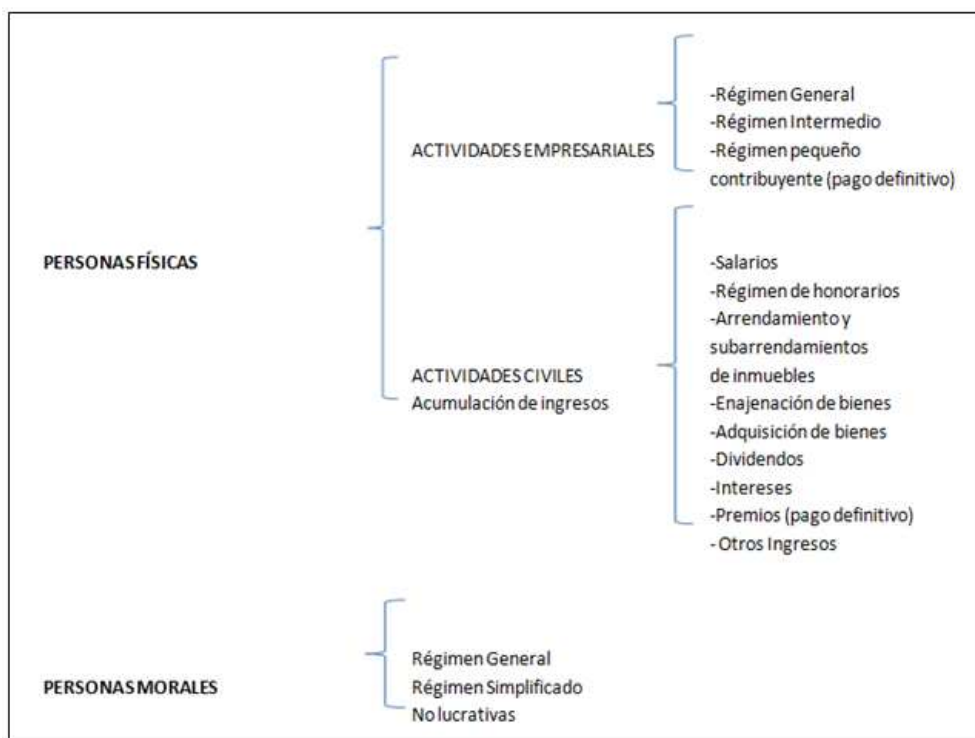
PERSONAS FÍSICAS

ACTIVIDADES EMPRESARIALES

-Régimen General
-Régimen Intermedio
-Régimen pequeño contribuyente (pago definitivo)

ACTIVIDADES CIVILES
Acumulación de ingresos

-Salarios
-Régimen de honorarios
-Arrendamiento y subarrendamientos de inmuebles
-Enajenación de bienes
-Adquisición de bienes
-Dividendos
-Intereses
-Premios (pago definitivo)
- Otros Ingresos

PERSONAS MORALES

Régimen General
Régimen Simplificado
No lucrativas